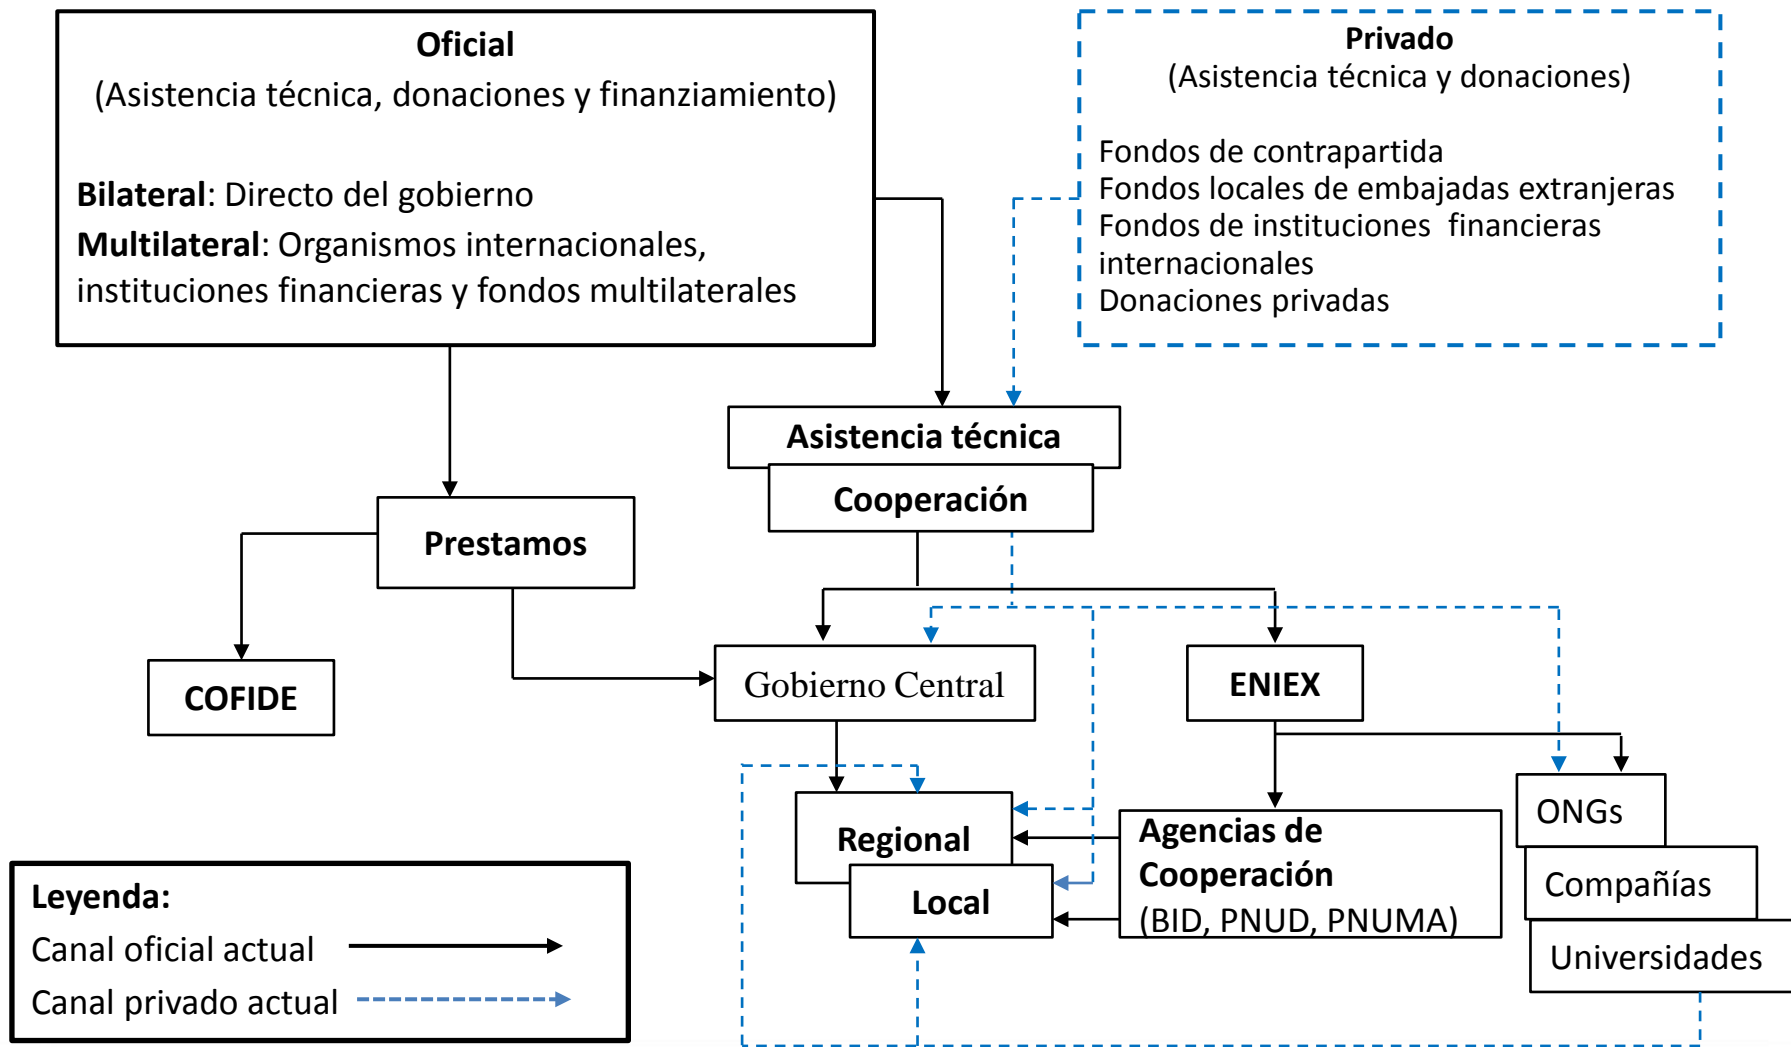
**Oficial**
(Asistencia técnica, donaciones y finanziamiento)

**Bilateral**: Directo del gobierno
**Multilateral**: Organismos internacionales, instituciones financieras y fondos multilaterales

**Privado**
(Asistencia técnica y donaciones)

Fondos de contrapartida
Fondos locales de embajadas extranjeras
Fondos de instituciones financieras internacionales
Donaciones privadas

**Asistencia técnica**
**Cooperación**

**Prestamos**

**COFIDE**

Gobierno Central

**ENIEX**

**Regional**

**Local**

**Agencias de Cooperación**
(BID, PNUD, PNUMA)

ONGs
Compañías
Universidades

**Leyenda:**
Canal oficial actual
Canal privado actual